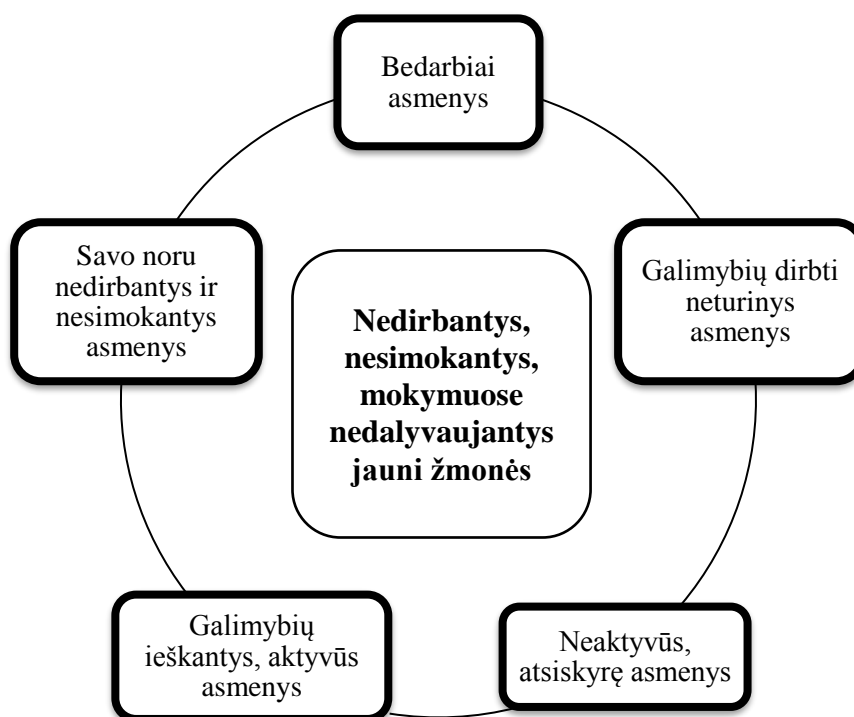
Bedarbiai asmenys

Galimybių dirbti neturinys asmenys

Neaktyvūs, atsiskyrę asmenys

Galimybių ieškantys, aktyvūs asmenys

Savo noru nedirbantys ir nesimokantys asmenys

**Nedirbantys, nesimokantys, mokymuose nedalyvaujantys jauni žmonės**